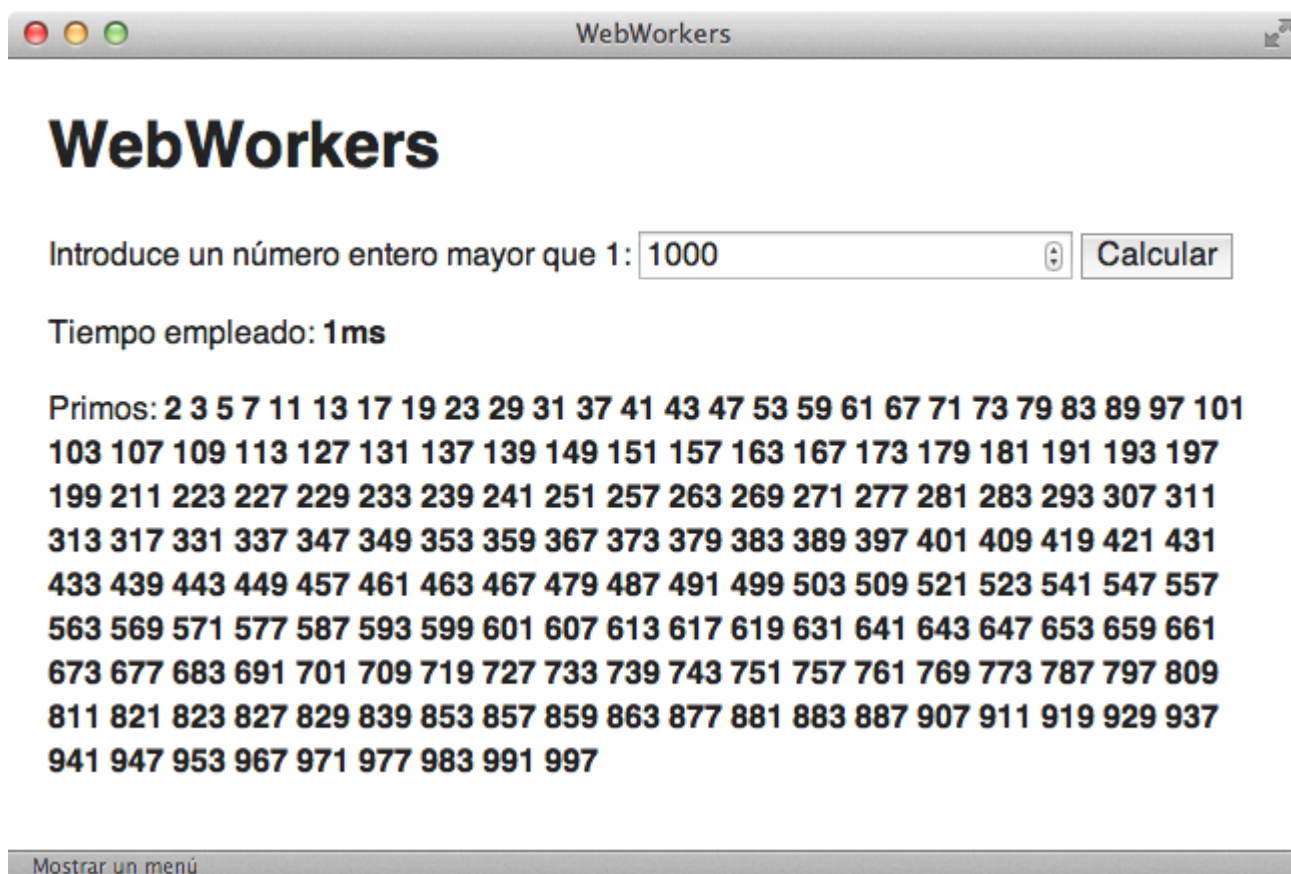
WebWorkers

# WebWorkers

Introduce un número entero mayor que 1: 1000 Calcular

Tiempo empleado: 1ms

Primos: 2 3 5 7 11 13 17 19 23 29 31 37 41 43 47 53 59 61 67 71 73 79 83 89 97 101 103 107 109 113 127 131 137 139 149 151 157 163 167 173 179 181 191 193 197 199 211 223 227 229 233 239 241 251 257 263 269 271 277 281 283 293 307 311 313 317 331 337 347 349 353 359 367 373 379 383 389 397 401 409 419 421 431 433 439 443 449 457 461 463 467 479 487 491 499 503 509 521 523 541 547 557 563 569 571 577 587 593 599 601 607 613 617 619 631 641 643 647 653 659 661 673 677 683 691 701 709 719 727 733 739 743 751 757 761 769 773 787 797 809 811 821 823 827 829 839 853 857 859 863 877 881 883 887 907 911 919 929 937 941 947 953 967 971 977 983 991 997

Mostrar un menú